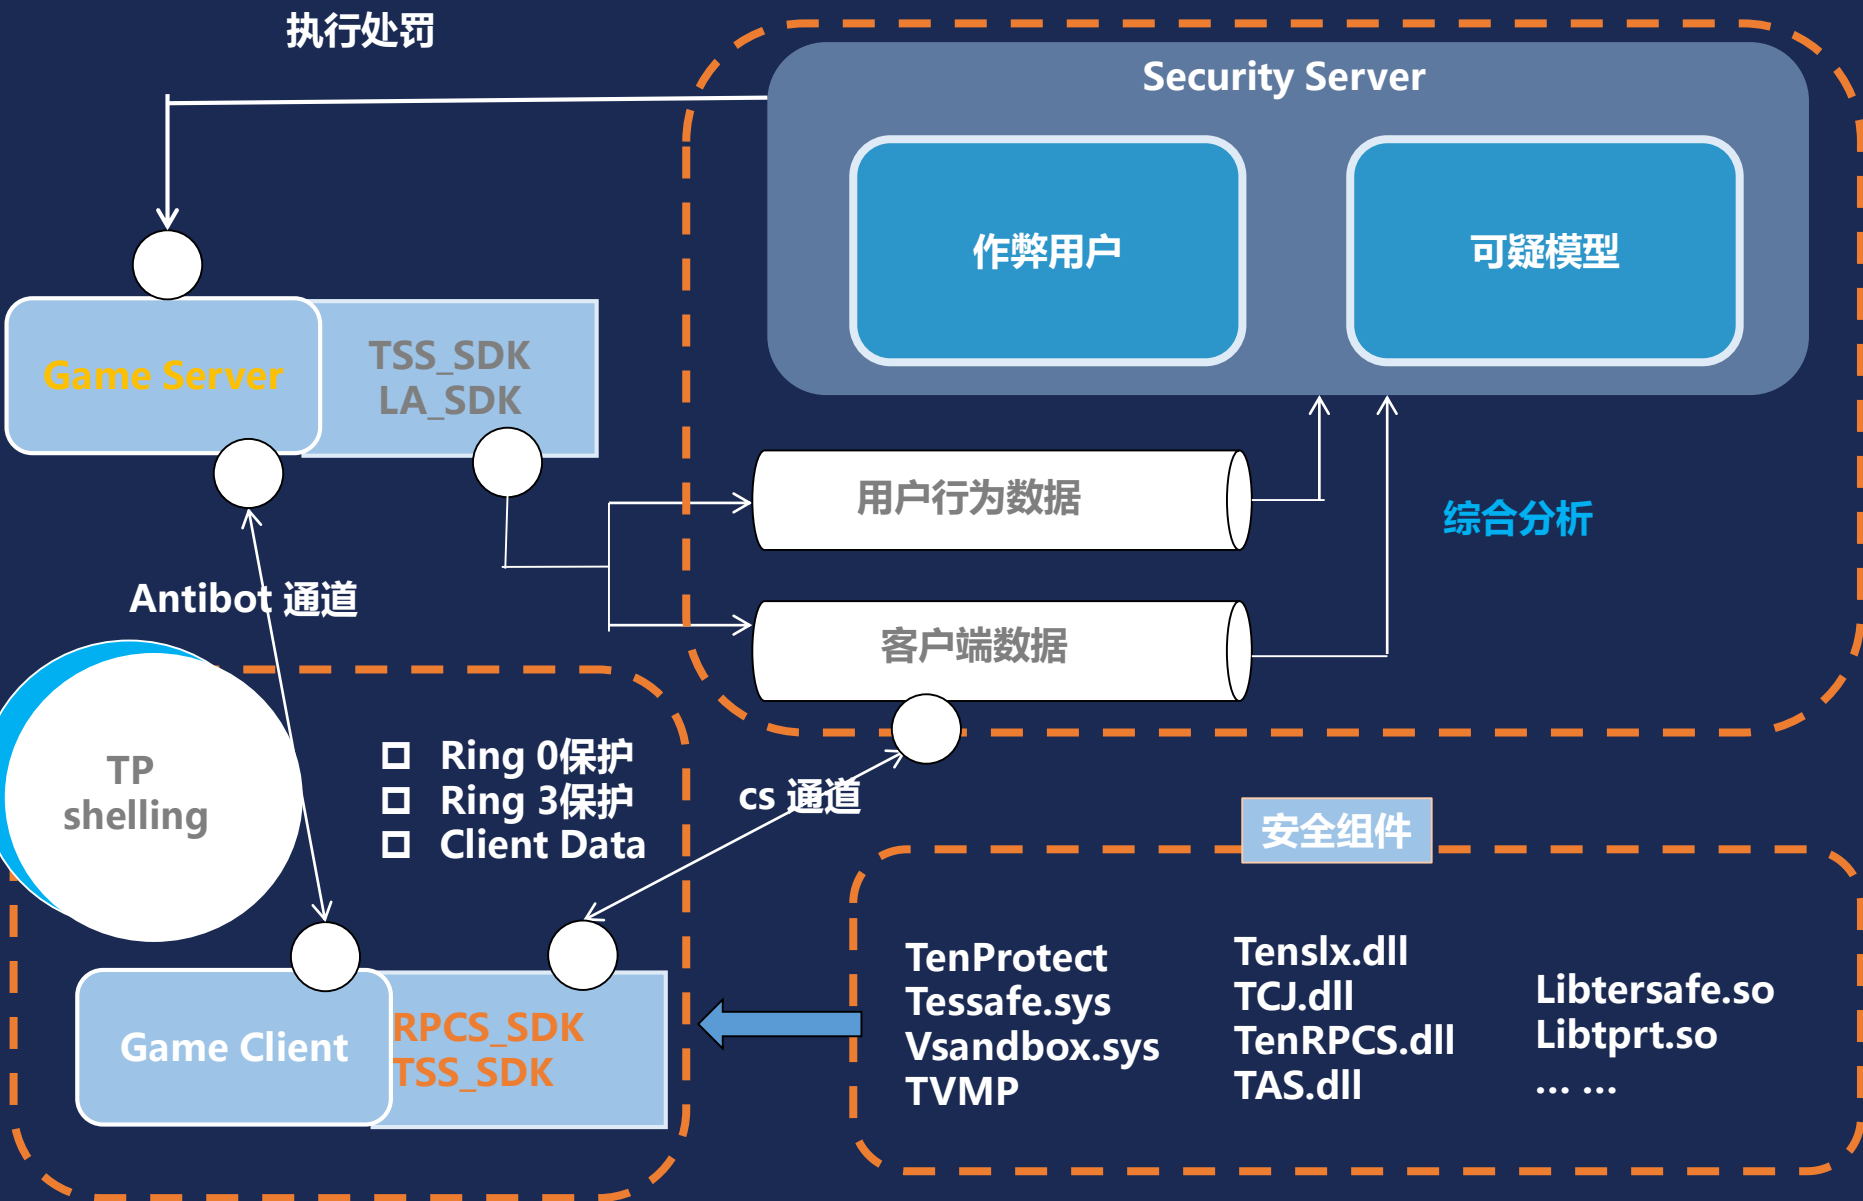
执行处罚

Security Server

作弊用户

可疑模型

Game Server

TSS_SDK
LA_SDK

用户行为数据

综合分析

Antibot 通道

客户端数据

TP shelling

Ring 0保护
Ring 3保护
Client Data

cs 通道

安全组件

Game Client

RPCS_SDK
TSS_SDK

TenProtect
Tessafe.sys
Vsandbox.sys
TVMP

Tenslx.dll
TCJ.dll
TenRPCS.dll
TAS.dll

Libtersafe.so
Libtprt.so
… …